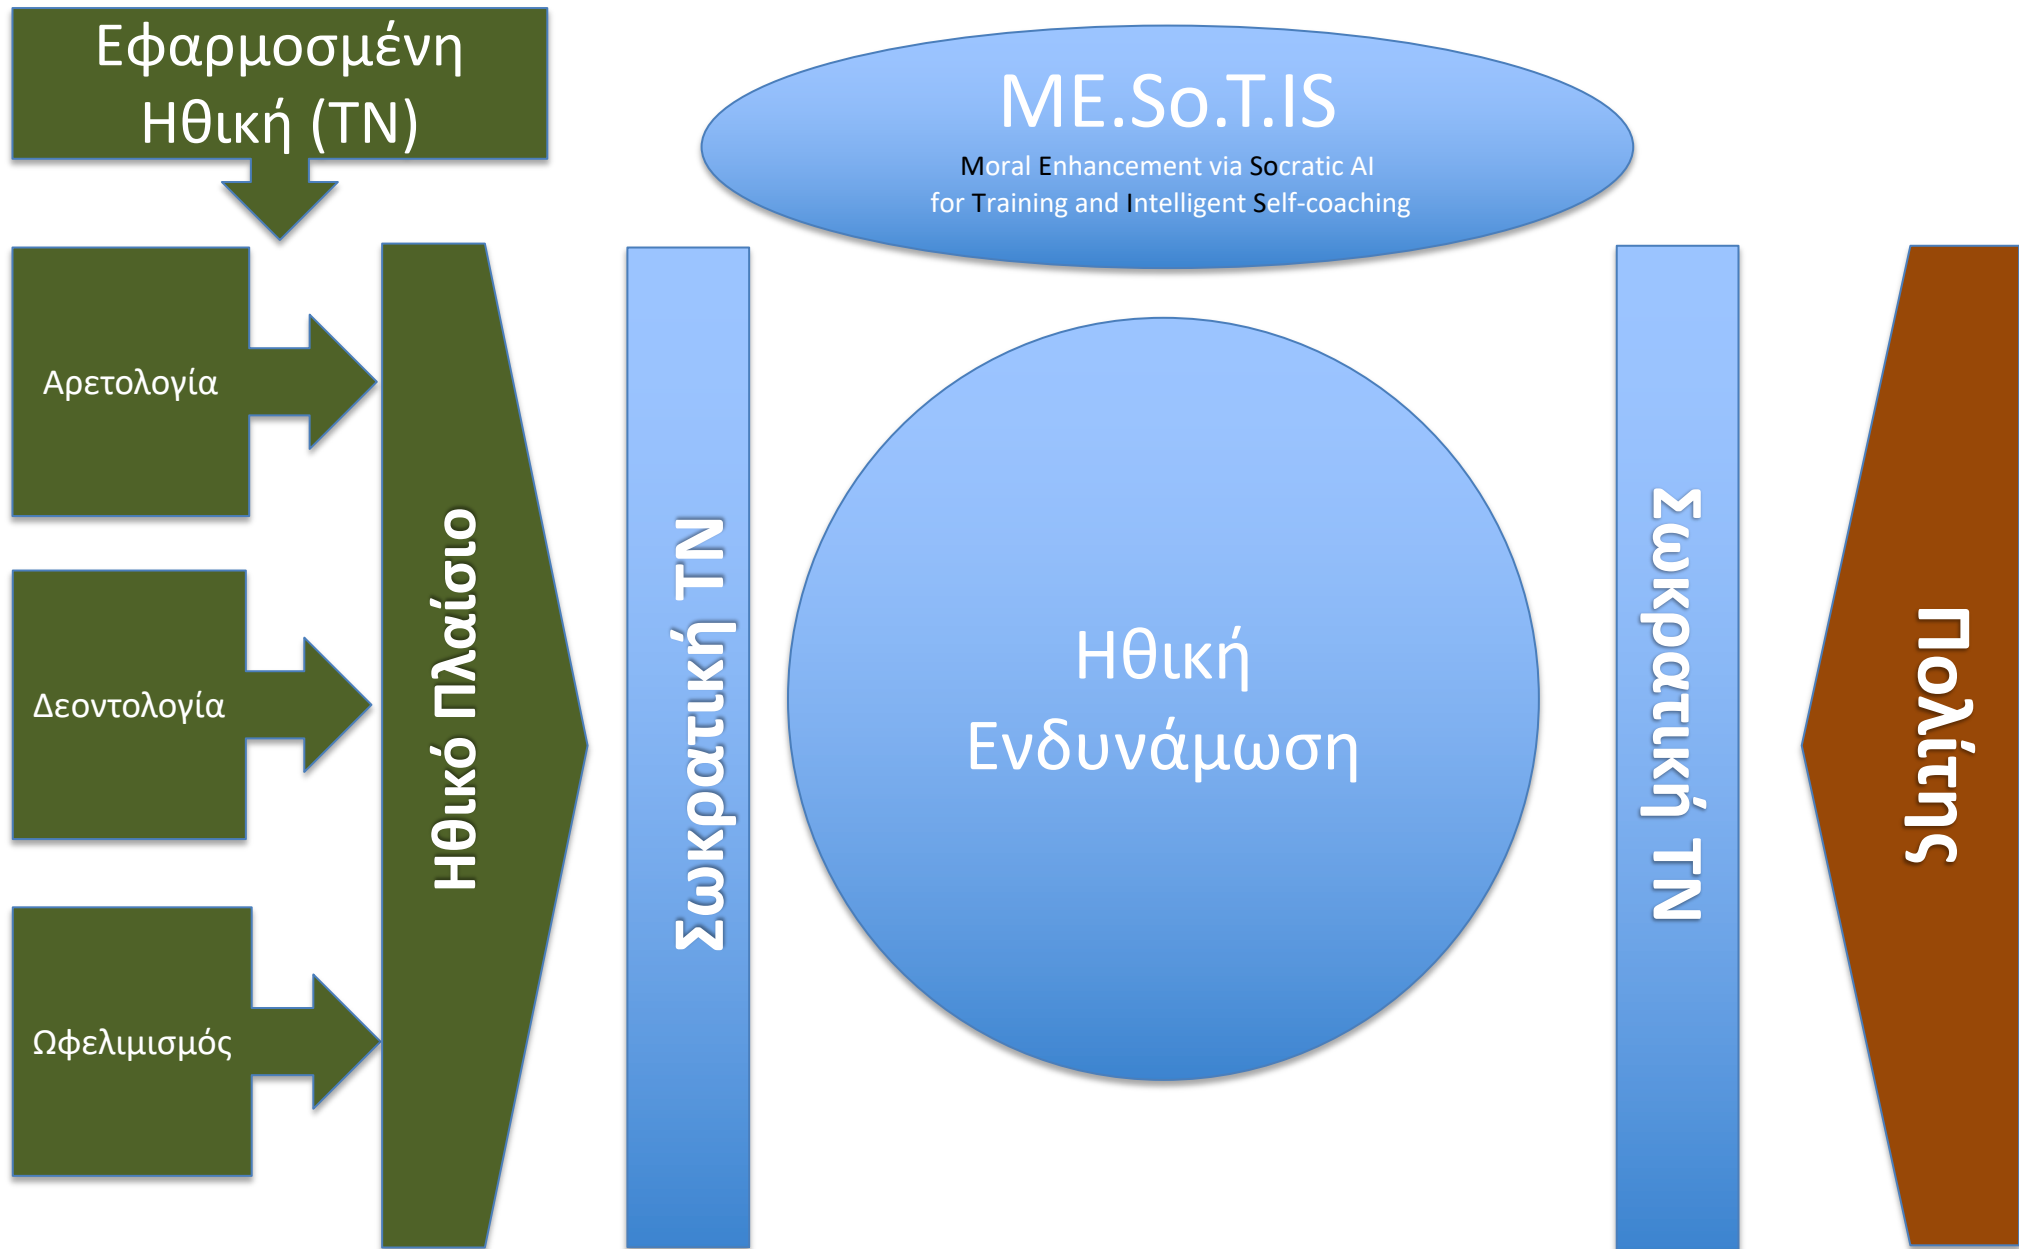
Εφαρμοσμένη Ηθική (ΤΝ)

ME.So.T.IS

Moral Enhancement via Socratic AI for Training and Intelligent Self-coaching

Αρετολογία

Δεοντολογία

Ωφελιμισμός

Ηθικό Πλαίσιο

Σωκρατική ΤΝ

Ηθική Ενδυνάμωση

Σωκρατική ΤΝ

Πολίτης